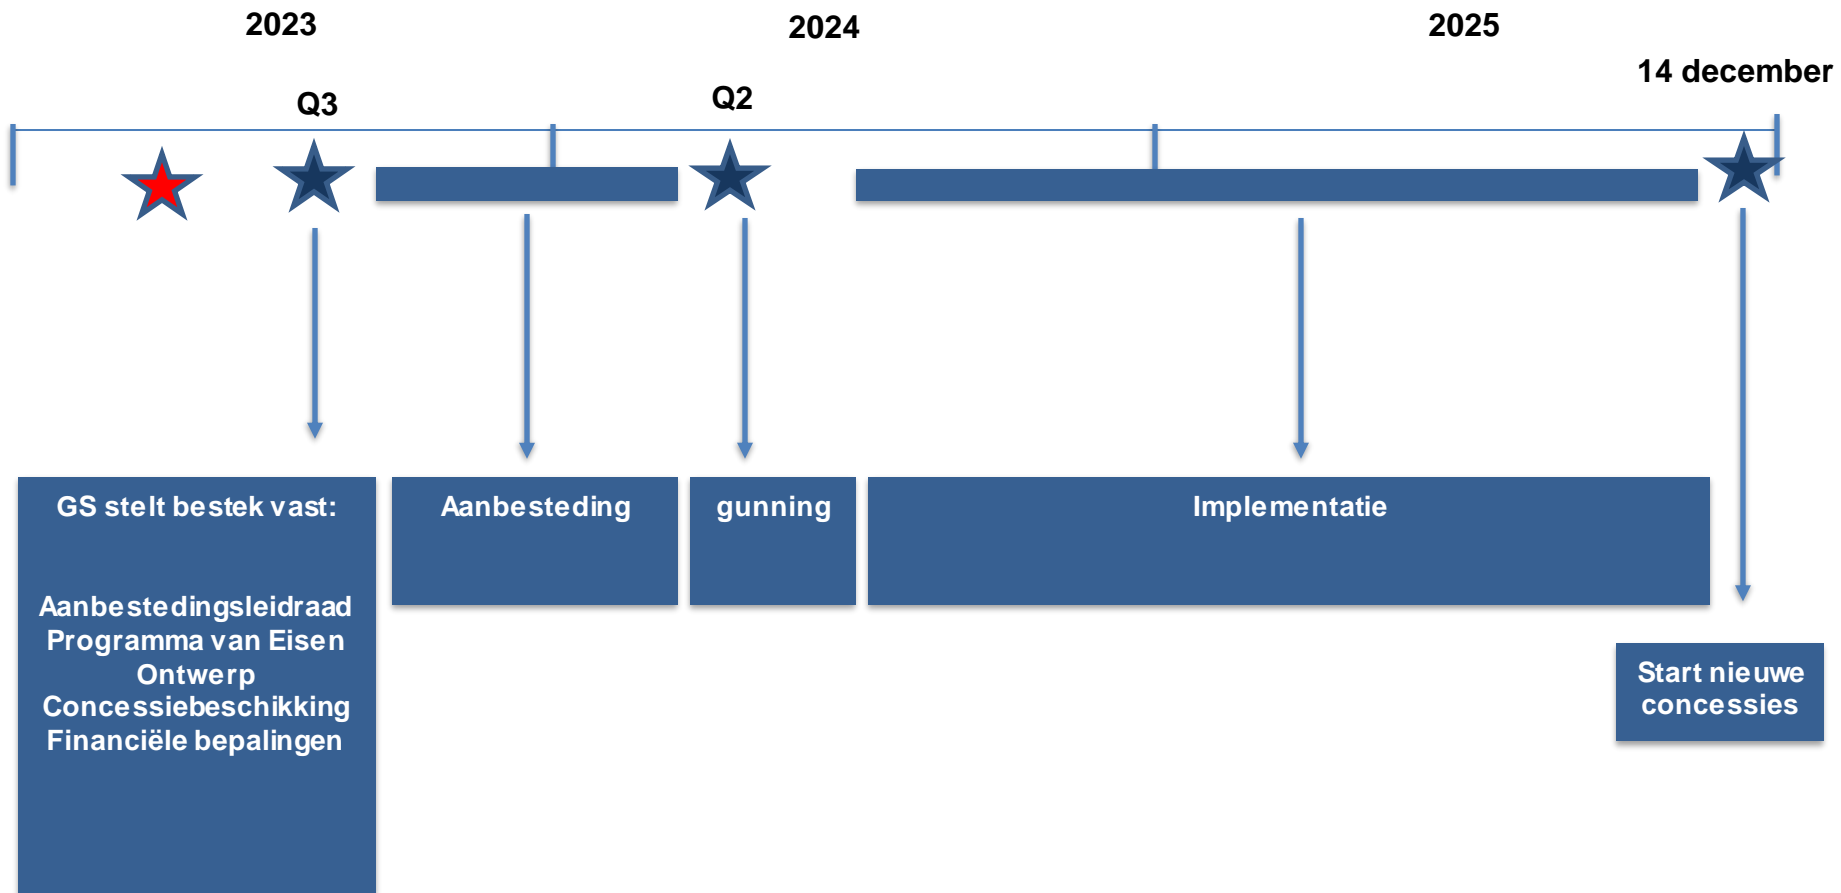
2023

2024

2025

Q3

Q2

14 december

GS stelt bestek vast:

Aanbestedingsleidraad
Programma van Eisen
Ontwerp
Concessiebeschikking
Financiële bepalingen

Aanbesteding

gunning

Implementatie

Start nieuwe concessies